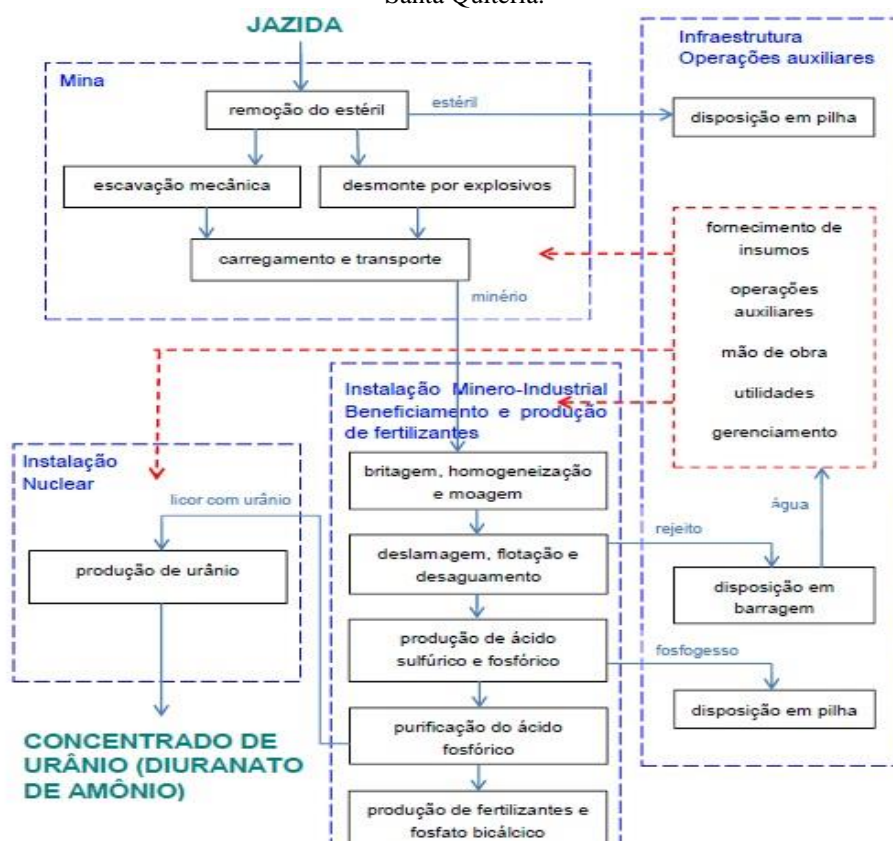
Santa Quitéria.

JAZIDA

Mina

remoção do estéril

estéril

escavação mecânica

desmonte por explosivos

carregamento e transporte

minério

Infraestrutura
Operações auxiliares

disposição em pilha

fornecimento de insumos

operações auxiliares

mão de obra

utilidades

gerenciamento

Instalação Minero-Industrial
Beneficiamento e produção de fertilizantes

britagem, homogeneização e moagem

deslamagem, flotação e desaguamento

produção de ácido sulfúrico e fosfórico

purificação do ácido fosfórico

produção de fertilizantes e fosfato bicálcico

Instalação Nuclear

licor com urânio

produção de urânio

CONCENTRADO DE URÂNIO (DIURANATO DE AMÔNIO)

rejeito

água

disposição em barragem

fosfogesso

disposição em pilha